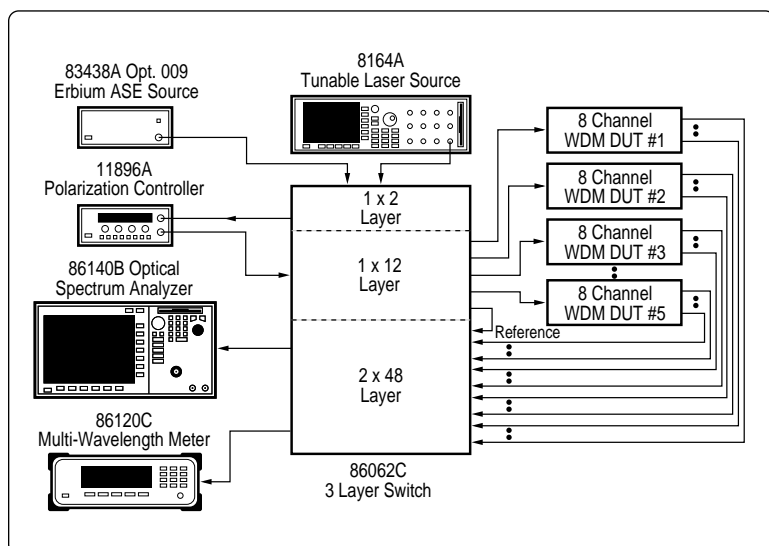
8164A
Tunable Laser Source

83438A Opt. 009
Erbium ASE Source

11896A
Polarization Controller

86140B Optical
Spectrum Analyzer

86120C
Multi-Wavelength Meter

1 x 2
Layer

1 x 12
Layer

2 x 48
Layer

86062C
3 Layer Switch

8 Channel
WDM DUT #1

8 Channel
WDM DUT #2

8 Channel
WDM DUT #3

8 Channel
WDM DUT #5

Reference